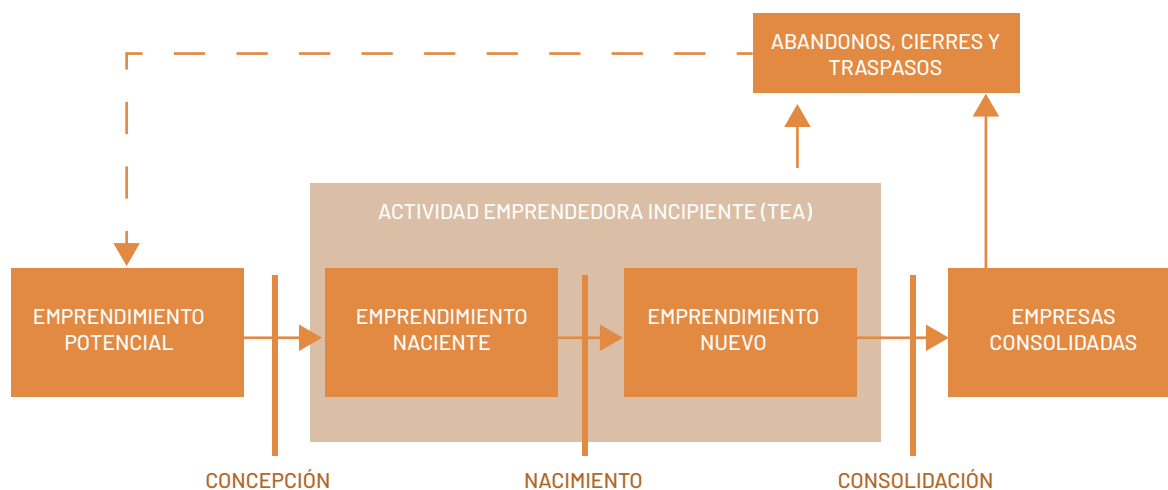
ABANDONOS, CIERRES Y TRASPASOS

ACTIVIDAD EMPRENDEDORA INCIPIENTE (TEA)

EMPRENDIMIENTO POTENCIAL

EMPRENDIMIENTO NACIENTE

EMPRENDIMIENTO NUEVO

EMPRESAS CONSOLIDADAS

CONCEPCIÓN

NACIMIENTO

CONSOLIDACIÓN